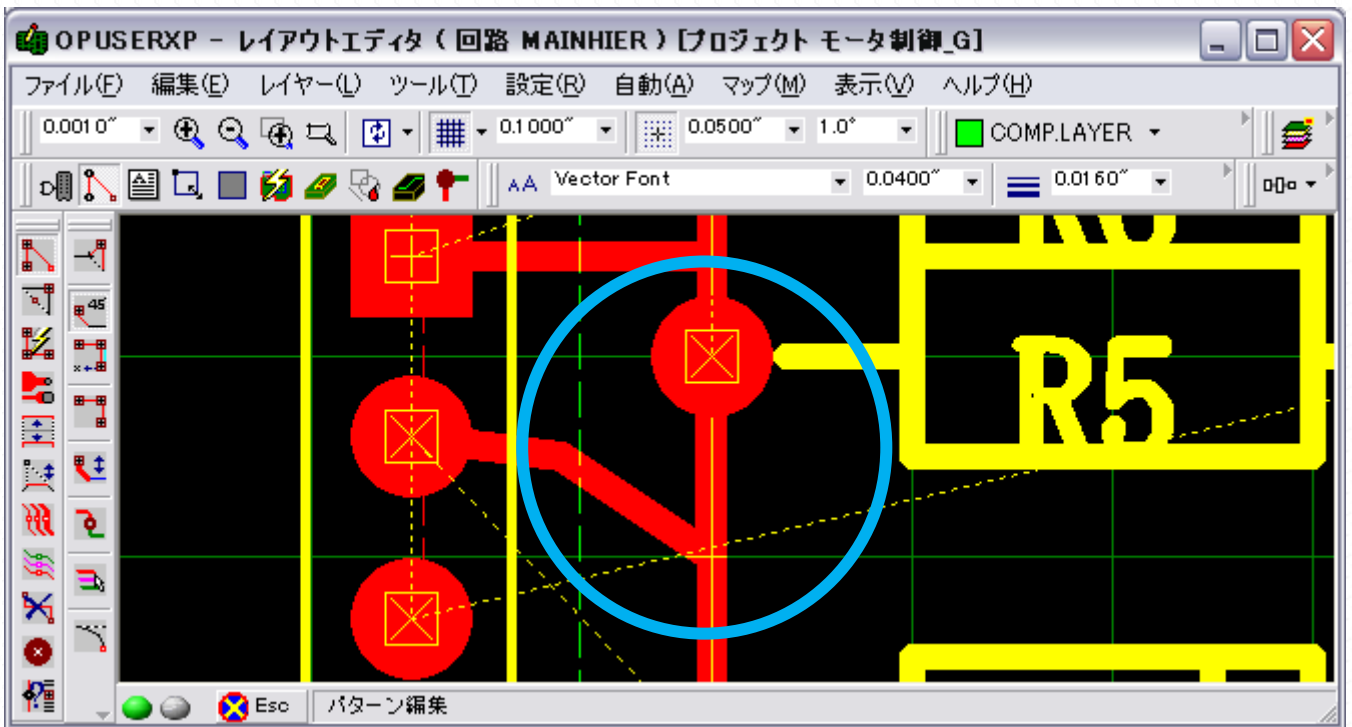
OPUSERXP - レイアウトエディタ ( 回路 MAINHIER ) [プロジェクト モータ制御_G]

ファイル(F) 編集(E) レイヤー(L) ツール(T) 設定(R) 自動(A) マップ(M) 表示(V) ヘルプ(H)

0.0010" 0.1000" 0.0500" 1.0° COMP.LAYER

Vector Font 0.0400" 0.0160"

45

R5

Esc パターン編集